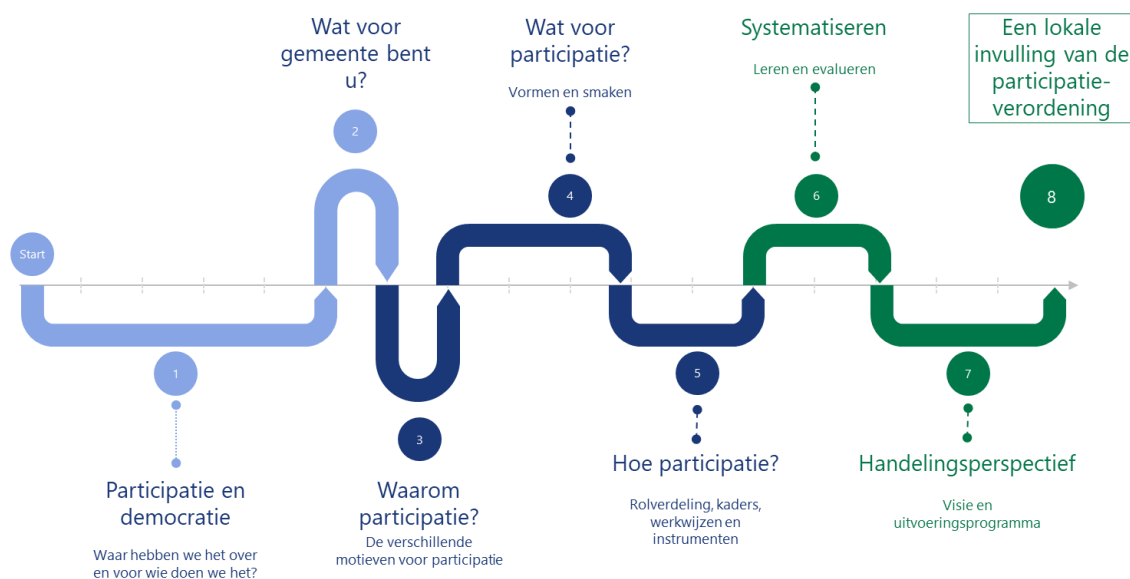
Wat voor gemeente bent u?

2

Wat voor participatie?

Vormen en smaken

4

Systematiseren

Leren en evalueren

6

Een lokale invulling van de participatieverordening

8

Start

1

Participatie en democratie

Waar hebben we het over en voor wie doen we het?

3

Waarom participatie?

De verschillende motieven voor participatie

5

Hoe participatie?

Rolverdeling, kaders, werkwijzen en instrumenten

7

Handelingsperspectief

Visie en uitvoeringsprogramma